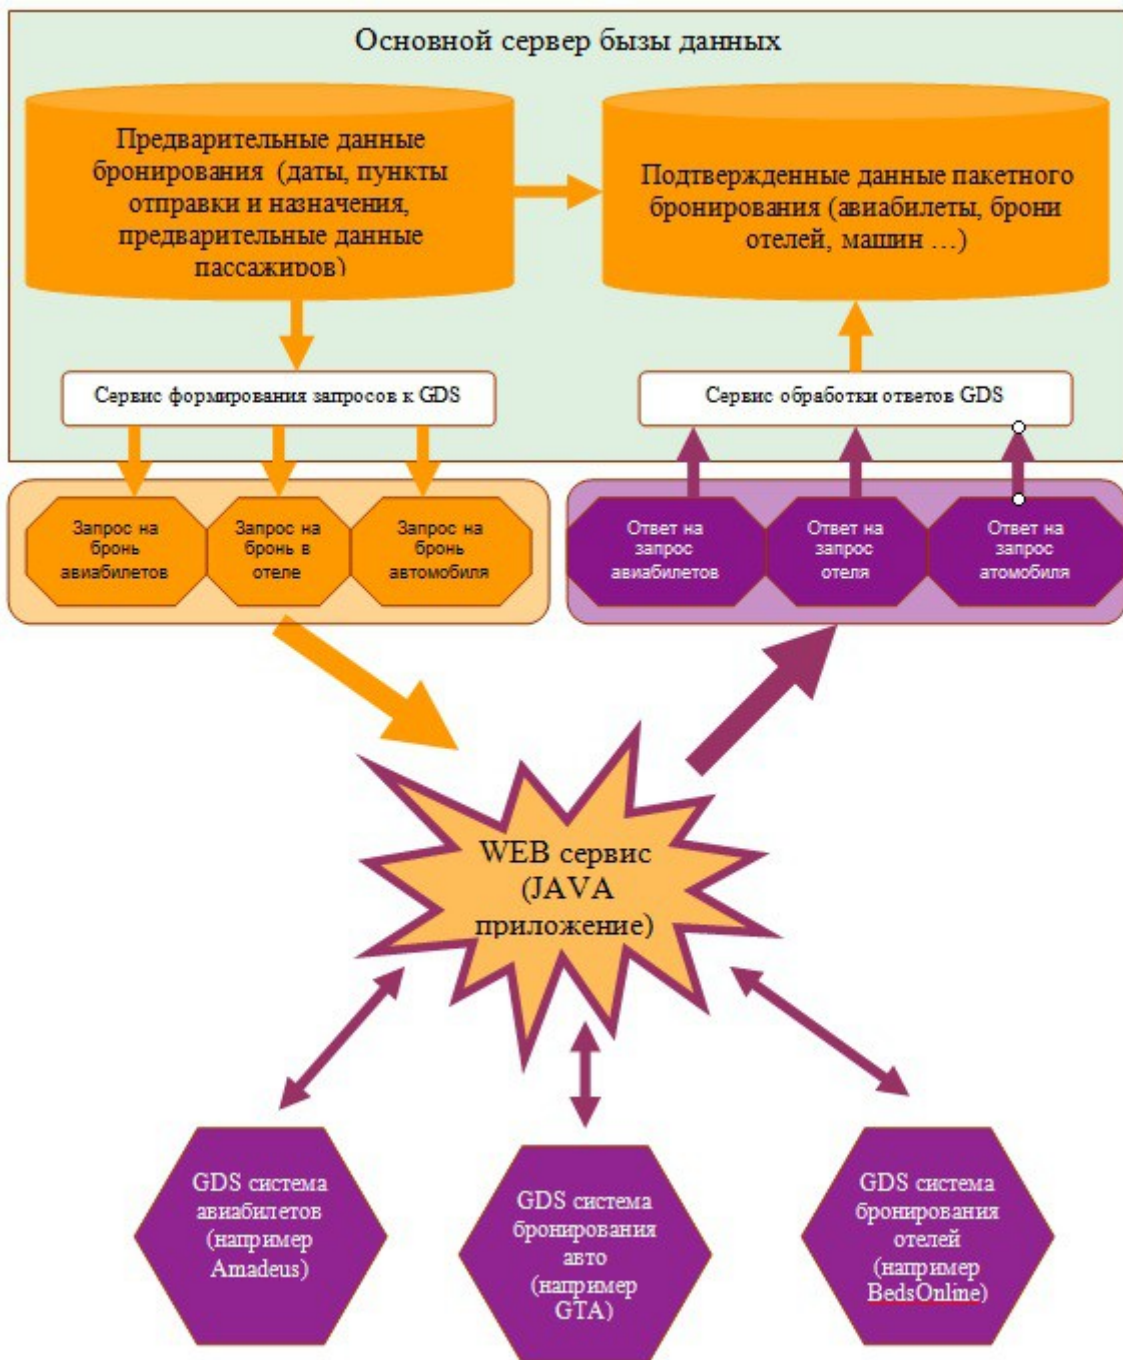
Основной сервер бызы данных

Предварительные данные бронирования (даты, пункты отправки и назначения, предварительные данные пассажиров)

Подтвержденные данные пакетного бронирования (авиабилеты, брони отелей, машин …)

Сервис формирования запросов к GDS

Сервис обработки ответов GDS

Запрос на бронь авиабилетов

Запрос на бронь в отеле

Запрос на бронь автомобиля

Ответ на запрос авиабилетов

Ответ на запрос отеля

Ответ на запрос атомобиля

WEB сервис (JAVA приложение)

GDS система авиабилетов (например Amadeus)

GDS система бронирования авто (например GTA)

GDS система бронирования отелей (например BedsOnline)